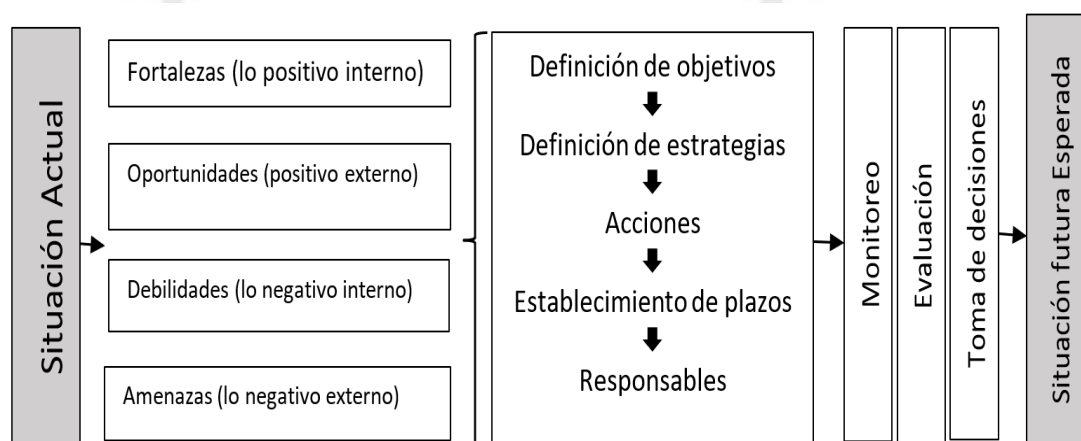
Situación Actual

Fortalezas (lo positivo interno)

Oportunidades (positivo externo)

Debilidades (lo negativo interno)

Amenazas (lo negativo externo)

Definición de objetivos

Definición de estrategias

Acciones

Establecimiento de plazos

Responsables

Monitoreo

Evaluación

Toma de decisiones

Situación futura Esperada